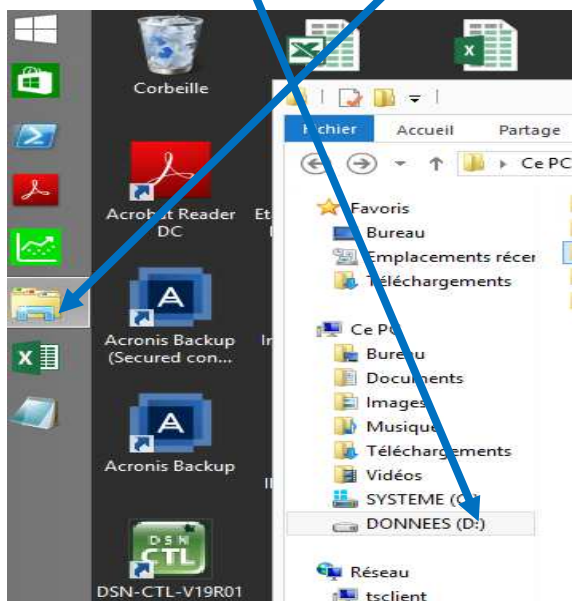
Corbeille

Acrobat Reader DC

Acronis Backup (Secured con...

Acronis Backup

DSN CTL

DSN-CTL-V19R01

Et

In

Fichier Accueil Partage

Ce PC

Favoris
Bureau
Emplacements récer
Téléchargements

Ce PC
Bureau
Documents
Images
Musique
Téléchargements
Vidéos
SYSTEME (C:)
DONNEES (D:)

Réseau
tsclient